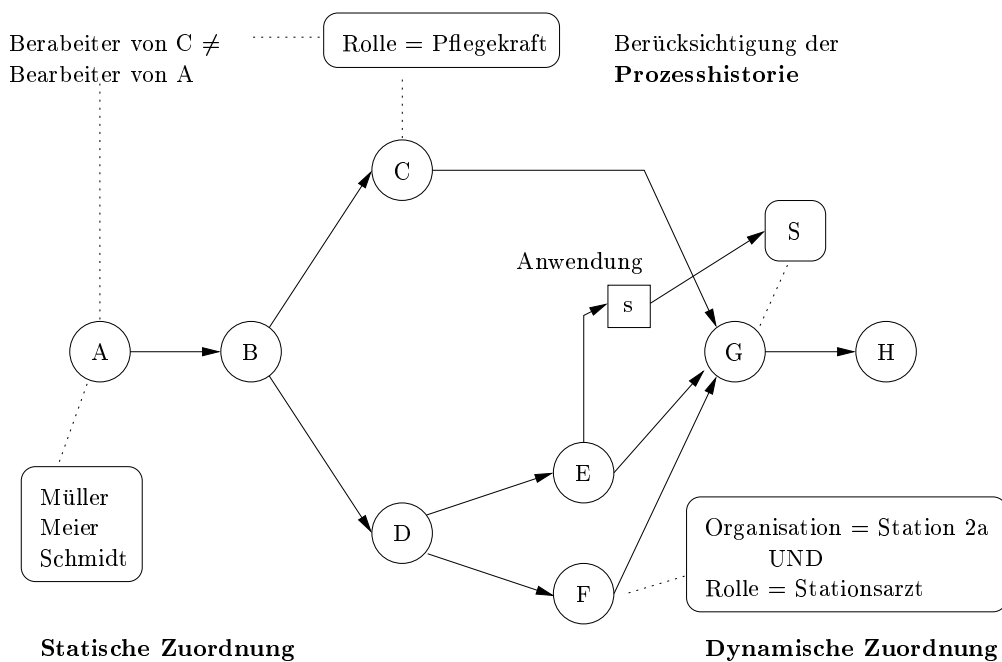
Berabeiter von C $\neq$ Bearbeiter von A

Rolle = Pflegekraft

Berücksichtigung der **Prozesshistorie**

C

S

Anwendung

s

A

B

G

H

E

D

F

Müller
Meier
Schmidt

Organisation = Station 2a
UND
Rolle = Stationsarzt

**Statische Zuordnung**

**Dynamische Zuordnung**